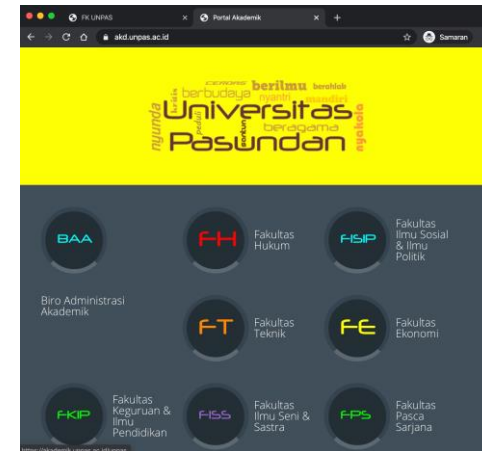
FK UNPAS
Portal Akademik
akd.unpas.ac.id
Samaran

cerdas berilmu berahlak
berbudaya nyantri
kritis
nyunda
Universitas
pedul
beragama
santun
Pasundan
nyakola

BAA
FH Fakultas Hukum
FISIP Fakultas Ilmu Sosial & Ilmu Politik

Biro Administrasi Akademik

FT Fakultas Teknik
FE Fakultas Ekonomi

FKIP Fakultas Keguruan & Ilmu Pendidikan
FISS Fakultas Ilmu Seni & Sastra
FPS Fakultas Pasca Sarjana

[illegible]